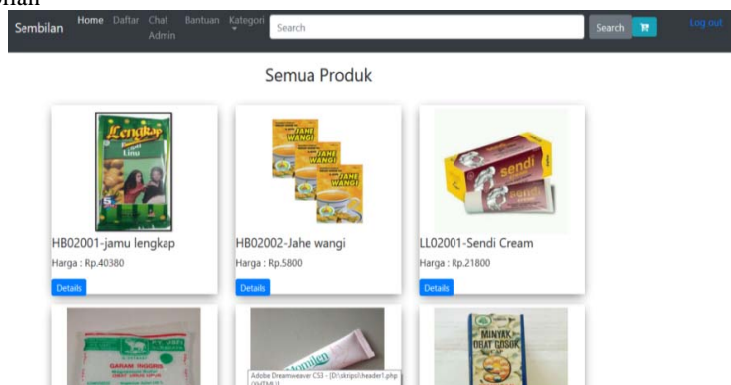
Sembilan Home Daftar Chat Admin Bantuan Kategori Search Search Log out

Semua Produk

Lengkap Linu

HB02001-jamu lengkap
Harga : Rp.40380
Details

JAHE WANGI

HB02002-Jahe wangi
Harga : Rp.5800
Details

sendi

LL02001-Sendi Cream
Harga : Rp.21800
Details

GARAM INGGRIS

Adobe Dreamweaver CS3 - [D:\skripsi\header1.php (XHTML)]

MINYAK OBAT GOSOK